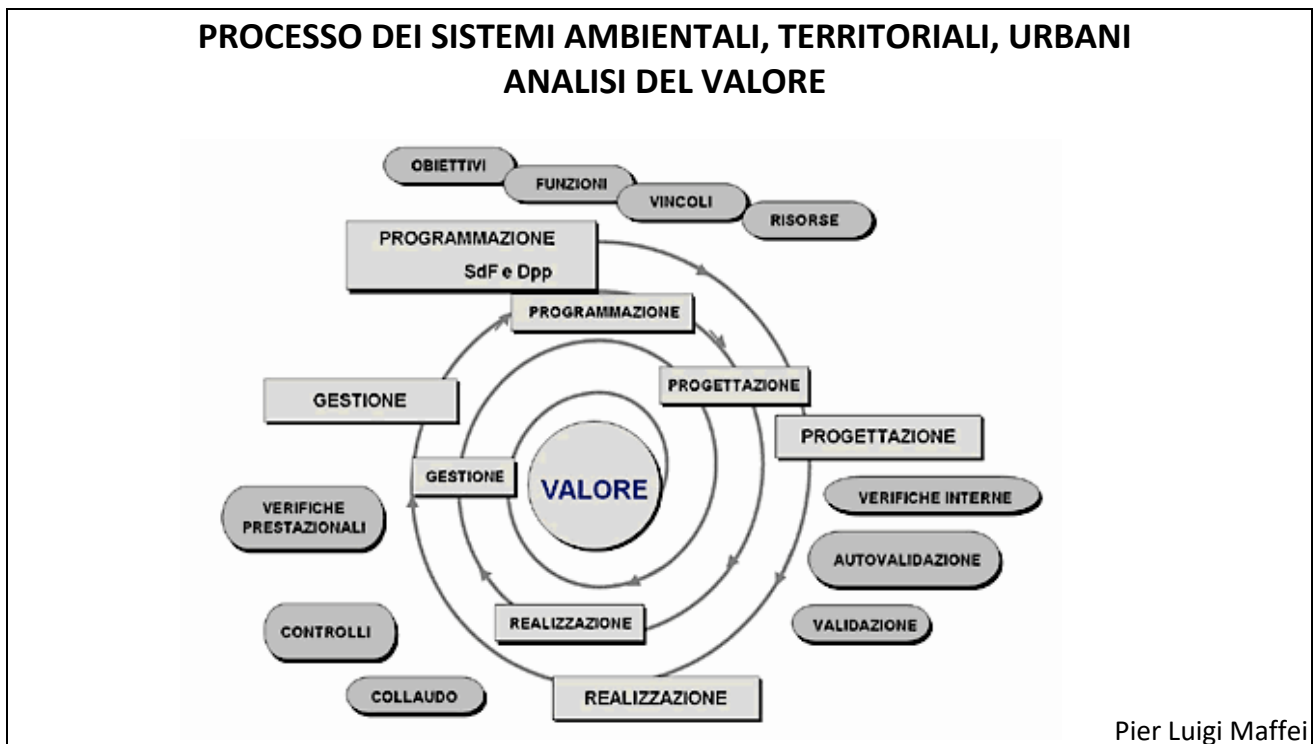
PROCESSO DEI SISTEMI AMBIENTALI, TERRITORIALI, URBANI
ANALISI DEL VALORE

OBIETTIVI
FUNZIONI
VINCOLI
RISORSE

PROGRAMMAZIONE
SdF e Dpp

PROGRAMMAZIONE

PROGETTAZIONE

GESTIONE

PROGETTAZIONE

GESTIONE

VALORE

VERIFICHE PRESTAZIONALI

VERIFICHE INTERNE

AUTOVALIDAZIONE

CONTROLLI

REALIZZAZIONE

VALIDAZIONE

COLLAUDO

REALIZZAZIONE

Pier Luigi Maffei